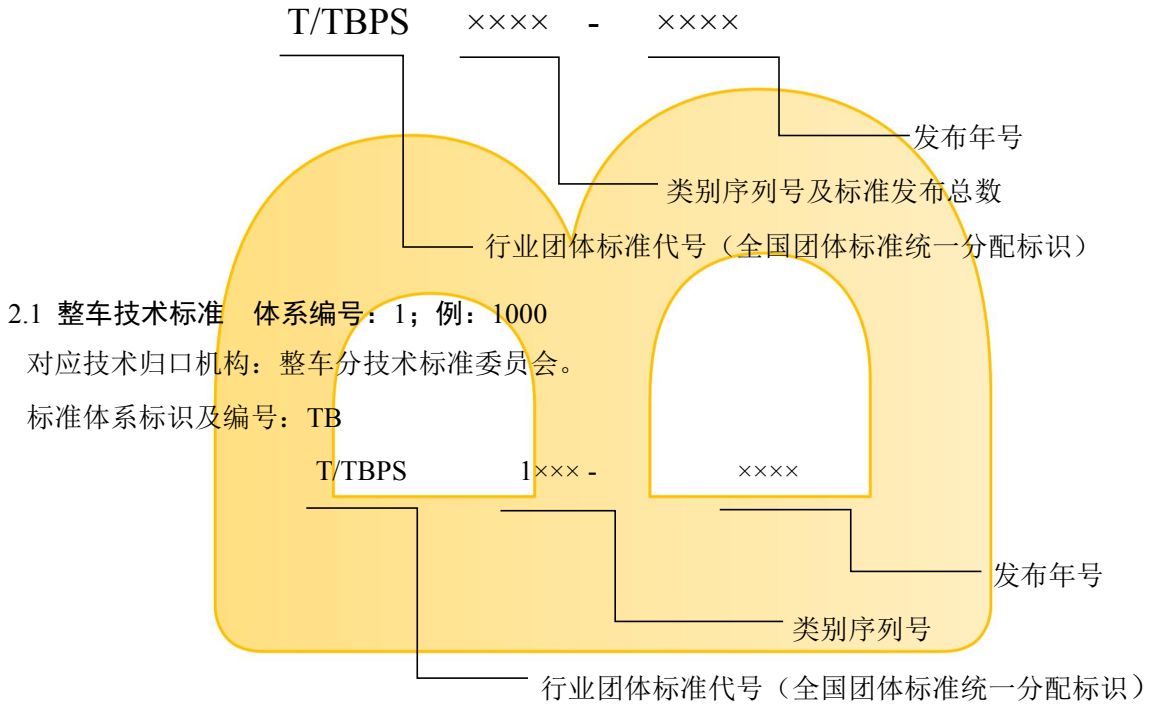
T/TBPS ×××× - ××××

发布年号

类别序列号及标准发布总数

行业团体标准代号（全国团体标准统一分配标识）

2.1 整车技术标准 体系编号：1；例：1000

对应技术归口机构：整车分技术标准委员会。

标准体系标识及编号：TB

T/TBPS 1××× - ××××

发布年号

类别序列号

行业团体标准代号（全国团体标准统一分配标识）